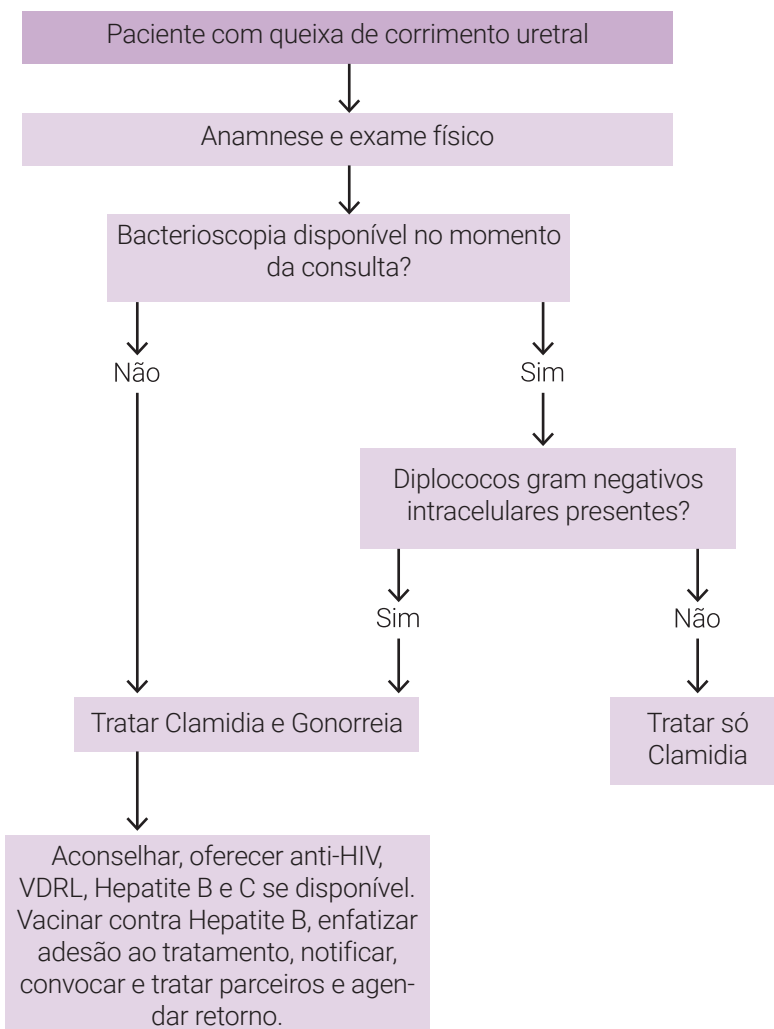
Paciente com queixa de corrimento uretral

Anamnese e exame físico

Bacterioscopia disponível no momento da consulta?

Não

Sim

Diplococos gram negativos intracelulares presentes?

Sim

Não

Tratar Clamidia e Gonorreia

Tratar só Clamidia

Aconselhar, oferecer anti-HIV, VDRL, Hepatite B e C se disponível. Vacinar contra Hepatite B, enfatizar adesão ao tratamento, notificar, convocar e tratar parceiros e agendar retorno.